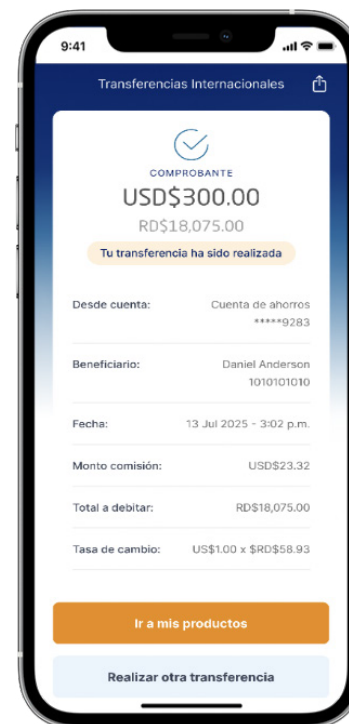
9:41

Transferencias Internacionales

COMPROBANTE

USD$300.00

RD$18,075.00

Tu transferencia ha sido realizada

| | |
|---|---|
| Desde cuenta: | Cuenta de ahorros *****9283 |
| Beneficiario: | Daniel Anderson 1010101010 |
| Fecha: | 13 Jul 2025 - 3:02 p.m. |
| Monto comisión: | USD$23.32 |
| Total a debitar: | RD$18,075.00 |
| Tasa de cambio: | US$1.00 x $RD$58.93 |

Ir a mis productos

Realizar otra transferencia